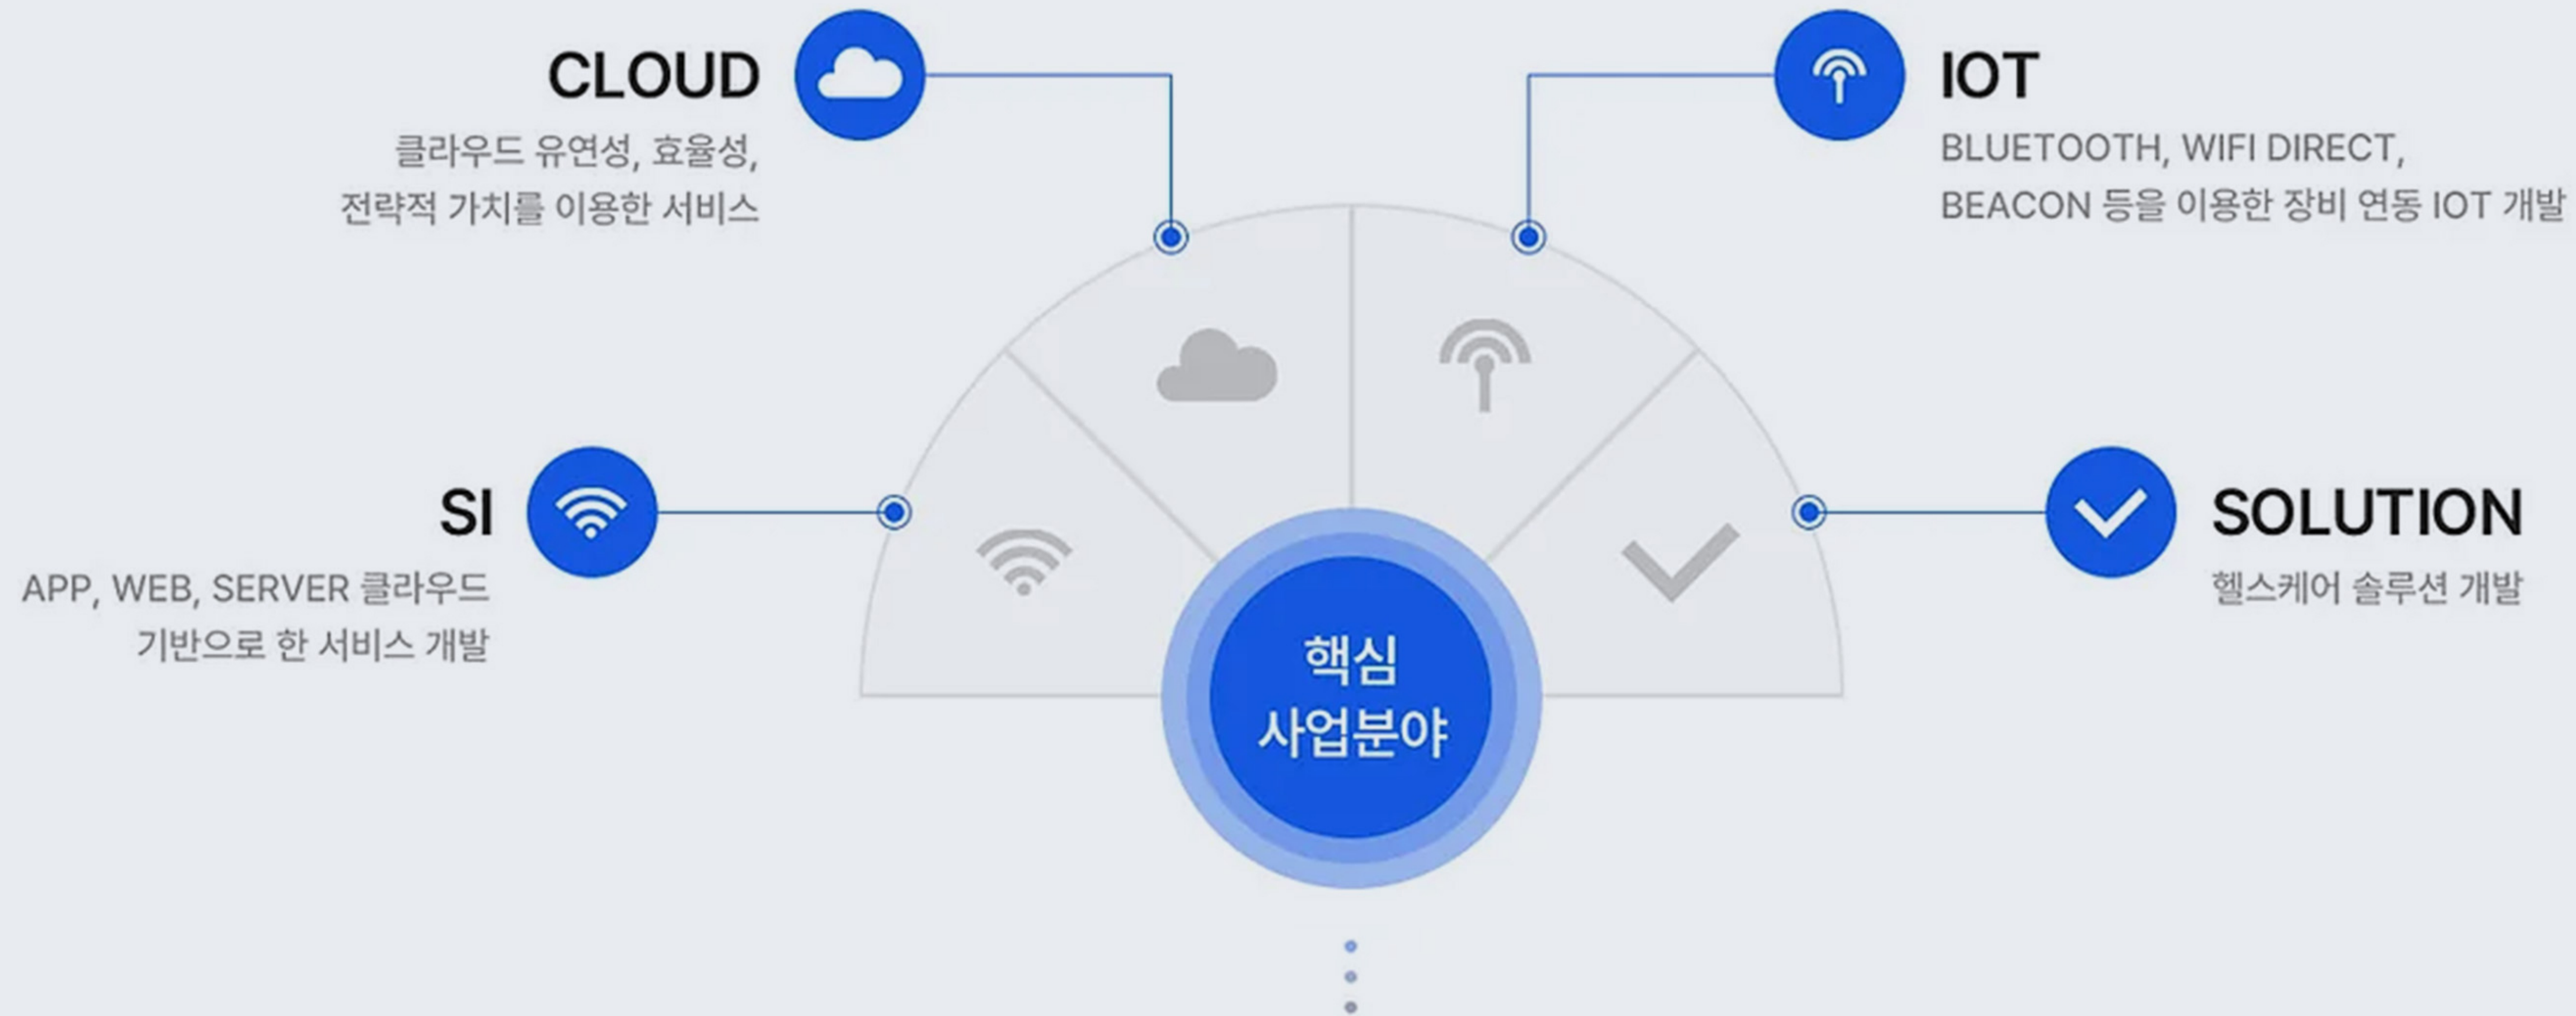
CLOUD

클라우드 유연성, 효율성,
전략적 가치를 이용한 서비스

IOT

BLUETOOTH, WIFI DIRECT,
BEACON 등을 이용한 장비 연동 IOT 개발

SI

APP, WEB, SERVER 클라우드
기반으로 한 서비스 개발

SOLUTION

헬스케어 솔루션 개발

핵심
사업분야